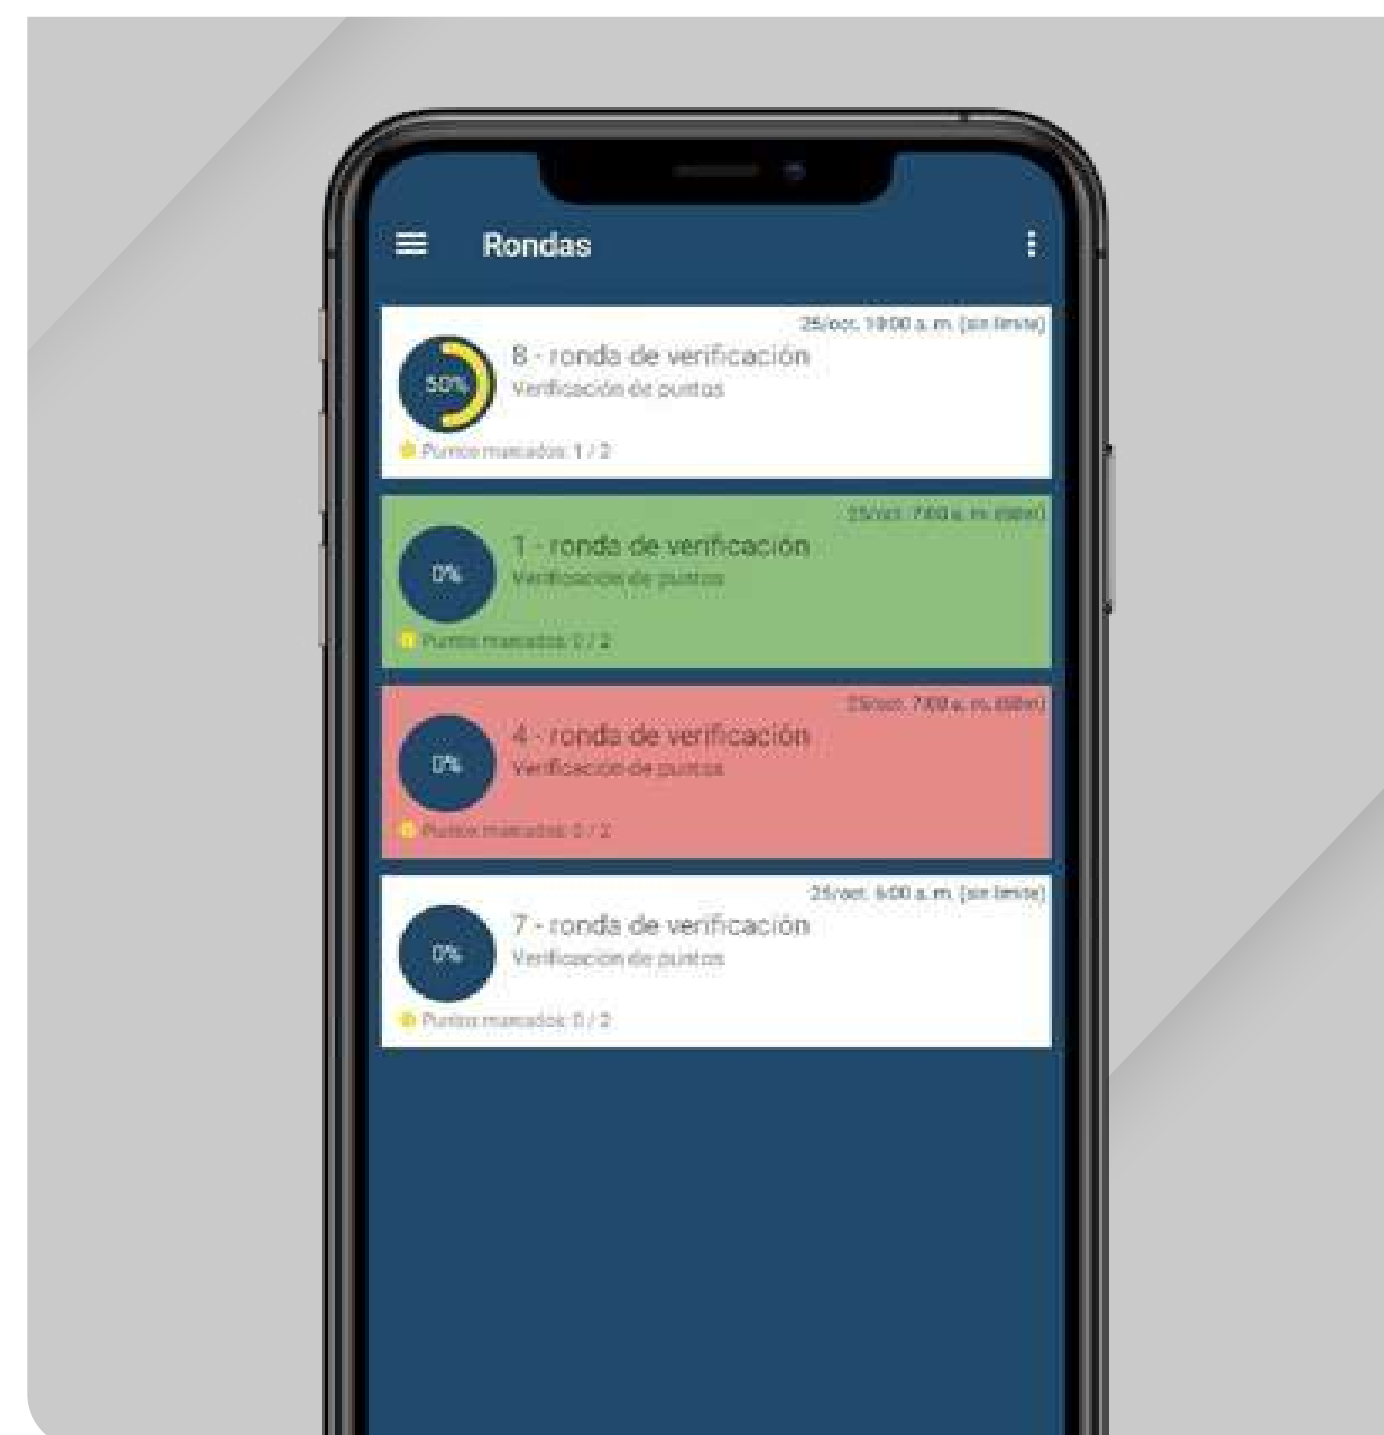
Rondas

25/oct. 10:00 a. m. (sin límite)
50%
8 - ronda de verificación
Verificación de puntos
Puntos marcados: 1 / 2

25/oct. 7:00 a. m. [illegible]
0%
1 - ronda de verificación
Verificación de puntos
Puntos marcados: 0 / 2

25/oct. 7:00 a. m. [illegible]
0%
4 - ronda de verificación
Verificación de puntos
Puntos marcados: 0 / 2

25/oct. 6:00 a. m. (sin límite)
0%
7 - ronda de verificación
Verificación de puntos
Puntos marcados: 0 / 2